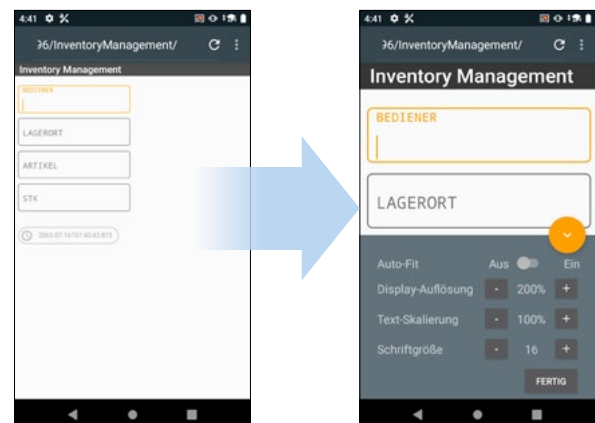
4:41

36/InventoryManagement/

Inventory Management

BEDIENER

LAGERORT

ARTIKEL

STK

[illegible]

4:41

36/InventoryManagement/

Inventory Management

BEDIENER

LAGERORT

Auto-Fit Aus Ein

Display-Auflösung - 200% +

Text-Skalierung - 100% +

Schriftgröße - 16 +

FERTIG